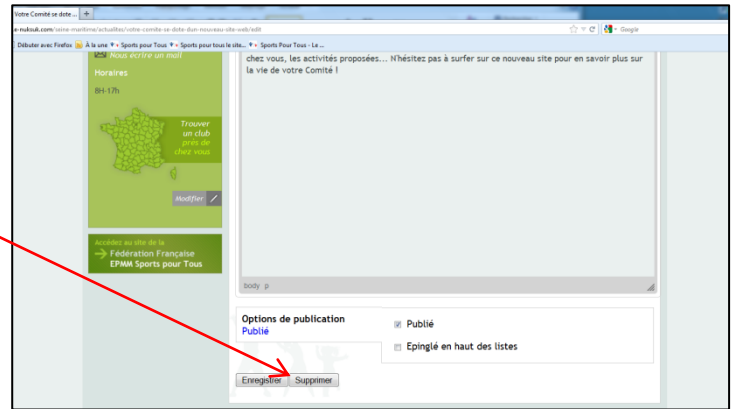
Votre Comité se dote ... +

e-nuksuk.com/seine-maritime/actualites/votre-comite-se-dote-dun-nouveau-site-web/edit

Google

Débuter avec Firefox À la une Sports pour Tous Sports pour tous le site... Sports Pour Tous - Le ...

Nous écrire un mail

Horaires

8H-17h

Trouver un club près de chez vous

Modifier

Accédez au site de la

Fédération Française EPMM Sports pour Tous

chez vous, les activités proposées... N'hésitez pas à surfer sur ce nouveau site pour en savoir plus sur la vie de votre Comité !

body p

Options de publication
Publié

Publié

Epinglé en haut des listes

Enregistrer Supprimer